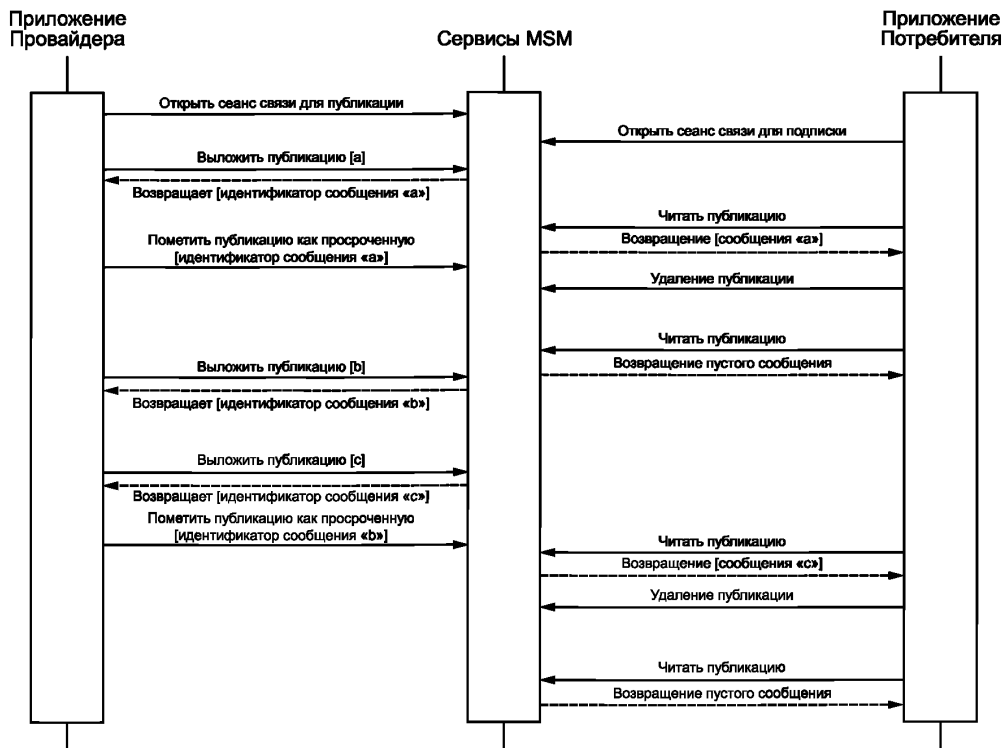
Приложение Провайдера

Сервисы MSM

Приложение Потребителя

Открыть сеанс связи для публикации

Открыть сеанс связи для подписки

Выложить публикацию [a]

Возвращает [идентификатор сообщения «a»]

Читать публикацию

Возвращение [сообщения «a»]

Пометить публикацию как просроченную [идентификатор сообщения «a»]

Удаление публикации

Читать публикацию

Выложить публикацию [b]

Возвращение пустого сообщения

Возвращает [идентификатор сообщения «b»]

Выложить публикацию [c]

Возвращает [идентификатор сообщения «c»]

Пометить публикацию как просроченную [идентификатор сообщения «b»]

Читать публикацию

Возвращение [сообщения «c»]

Удаление публикации

Читать публикацию

Возвращение пустого сообщения